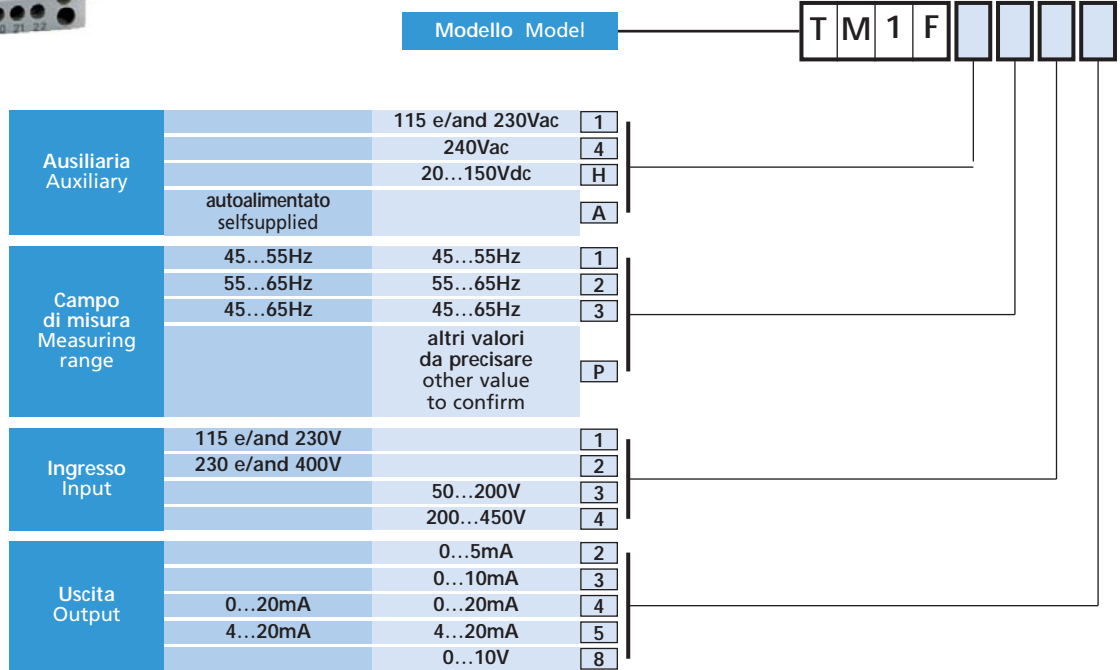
20 21 22

Modello Model

T M 1 F

| | | | |
|---|---|---|---|
| Ausiliaria Auxiliary | | 115 e/and 230Vac | 1 |
| | | 240Vac | 4 |
| | | 20…150Vdc | H |
| | autoalimentato selfsupplied | | A |

| | | | |
|---|---|---|---|
| Campo di misura Measuring range | 45…55Hz | 45…55Hz | 1 |
| | 55…65Hz | 55…65Hz | 2 |
| | 45…65Hz | 45…65Hz | 3 |
| | | altri valori da precisare other value to confirm | P |

| | | | |
|---|---|---|---|
| Ingresso Input | 115 e/and 230V | | 1 |
| | 230 e/and 400V | | 2 |
| | | 50…200V | 3 |
| | | 200…450V | 4 |

| | | | |
|---|---|---|---|
| Uscita Output | | 0…5mA | 2 |
| | | 0…10mA | 3 |
| | 0…20mA | 0…20mA | 4 |
| | 4…20mA | 4…20mA | 5 |
| | | 0…10V | 8 |